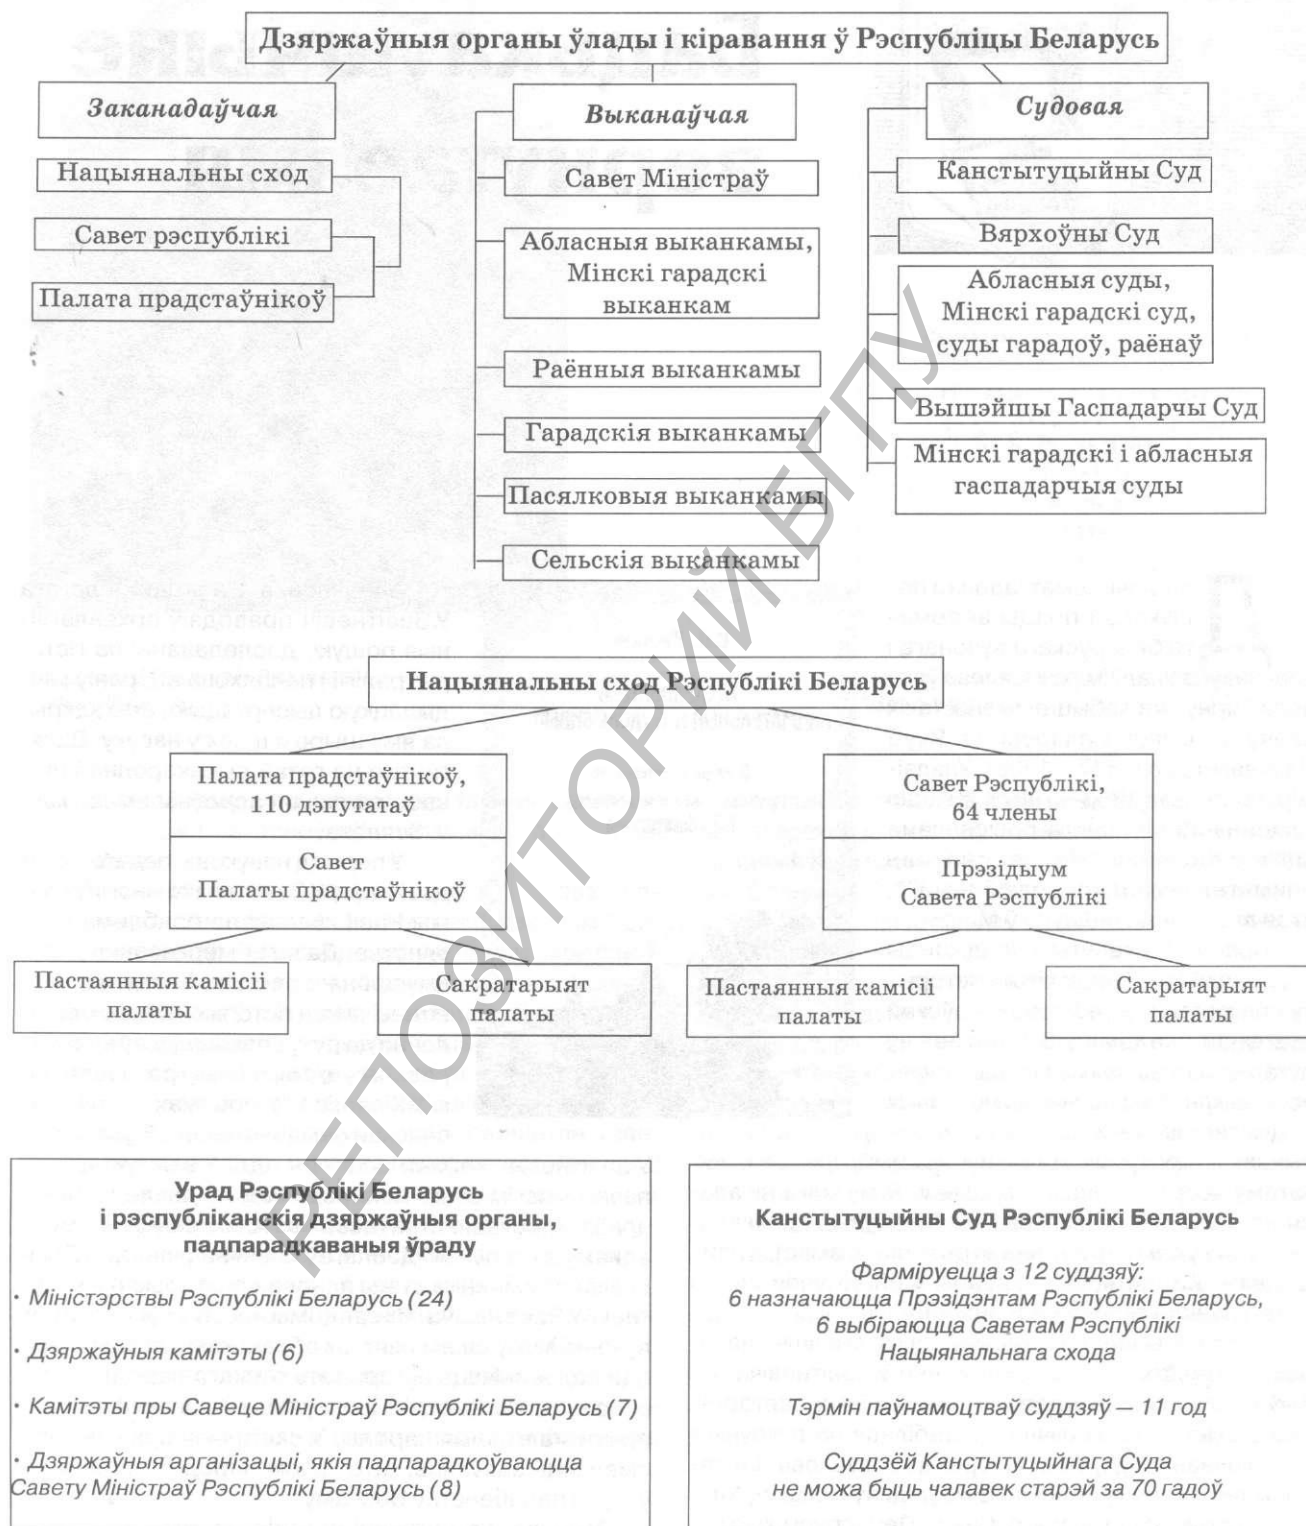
Дзяржаўныя органы ўлады і кіравання ў Рэспубліцы Беларусь

Заканадаўчая

Нацыянальны сход

Савет рэспублікі

Палата прадстаўнікоў

Выканаўчая

Савет Міністраў

Абласныя выканкамы, Мінскі гарадскі выканкам

Раённыя выканкамы

Гарадскія выканкамы

Пасялковыя выканкамы

Сельскія выканкамы

Судовая

Канстытуцыйны Суд

Вярхоўны Суд

Абласныя суды, Мінскі гарадскі суд, суды гарадоў, раёнаў

Вышэйшы Гаспадарчы Суд

Мінскі гарадскі і абласныя гаспадарчыя суды

Нацыянальны сход Рэспублікі Беларусь

Палата прадстаўнікоў, 110 дэпутатаў

Савет Палаты прадстаўнікоў

Пастаянныя камісіі палаты

Сакратарыят палаты

Савет Рэспублікі, 64 члены

Прэзідыум Савета Рэспублікі

Пастаянныя камісіі палаты

Сакратарыят палаты

Урад Рэспублікі Беларусь і рэспубліканскія дзяржаўныя органы, падпарадкаваныя ўраду

· Міністэрствы Рэспублікі Беларусь (24)

· Дзяржаўныя камітэты (6)

· Камітэты пры Савеце Міністраў Рэспублікі Беларусь (7)

· Дзяржаўныя арганізацыі, якія падпарадкоўваюцца Савету Міністраў Рэспублікі Беларусь (8)

Канстытуцыйны Суд Рэспублікі Беларусь

Фарміруецца з 12 суддзяў:
6 назначаюцца Прэзідэнтам Рэспублікі Беларусь,
6 выбіраюцца Саветам Рэспублікі Нацыянальнага схода

Тэрмін паўнамоцтваў суддзяў — 11 год

Суддзёй Канстытуцыйнага Суда не можа быць чалавек старэй за 70 гадоў

РЕПОЗИТОРИЙ БГПУ